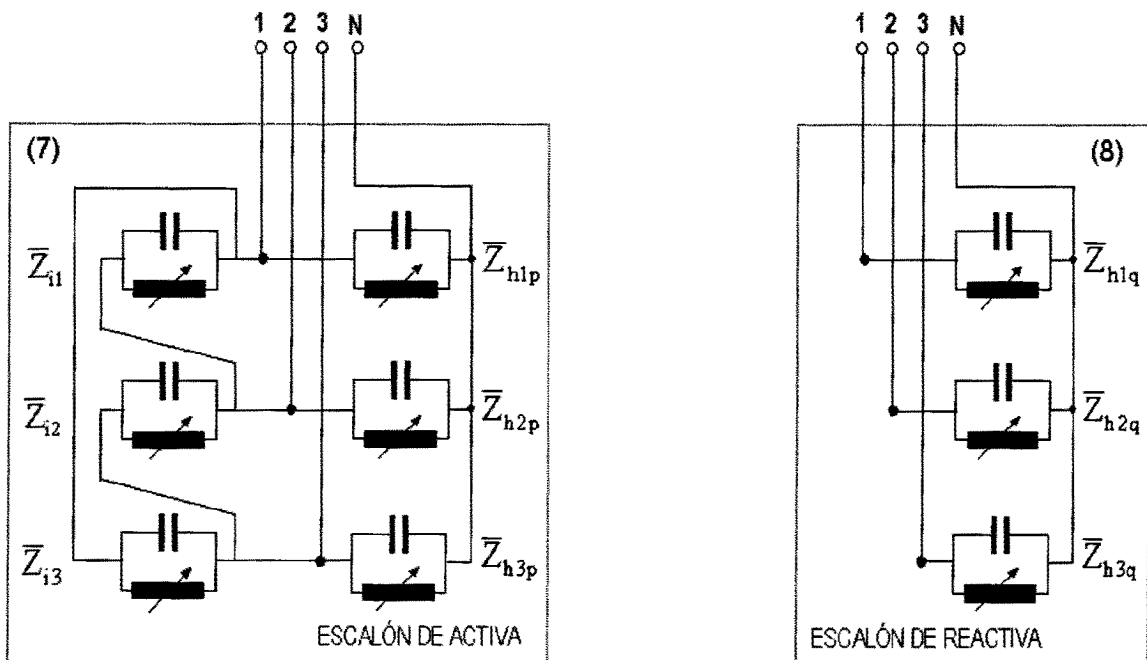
1 2 3 N

(7)

$\overline{Z}_{i1}$

$\overline{Z}_{h1p}$

$\overline{Z}_{i2}$

$\overline{Z}_{h2p}$

$\overline{Z}_{i3}$

$\overline{Z}_{h3p}$

ESCALÓN DE ACTIVA

1 2 3 N

(8)

$\overline{Z}_{h1q}$

$\overline{Z}_{h2q}$

$\overline{Z}_{h3q}$

ESCALÓN DE REACTIVA